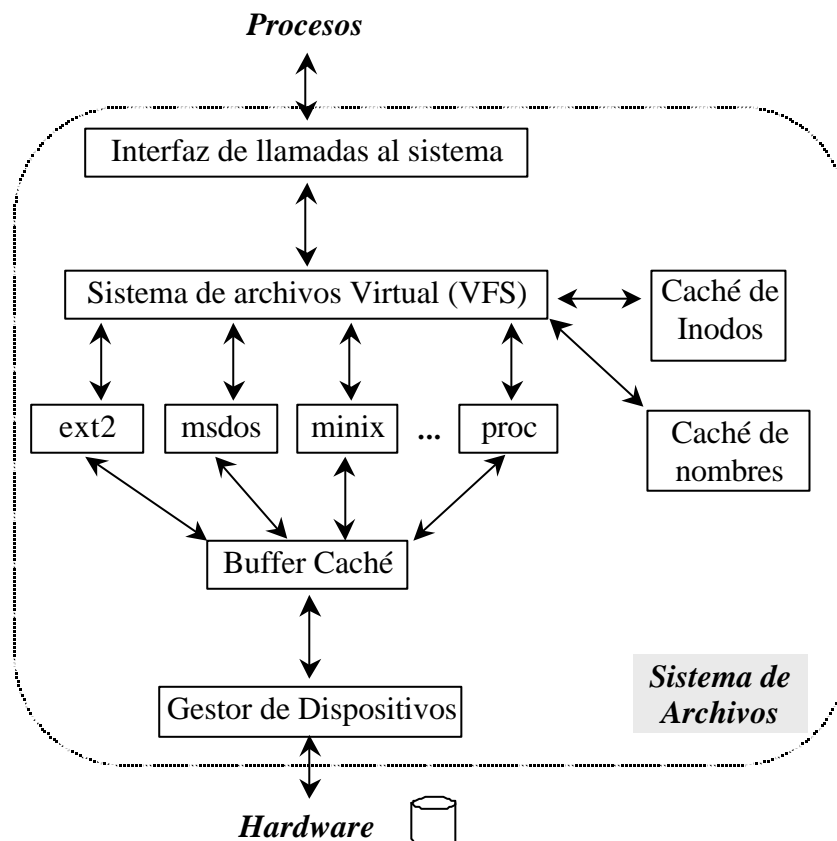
Procesos

Interfaz de llamadas al sistema

Sistema de archivos Virtual (VFS)

Caché de Inodos

Caché de nombres

ext2

msdos

minix

...

proc

Buffer Caché

Gestor de Dispositivos

Sistema de Archivos

Hardware